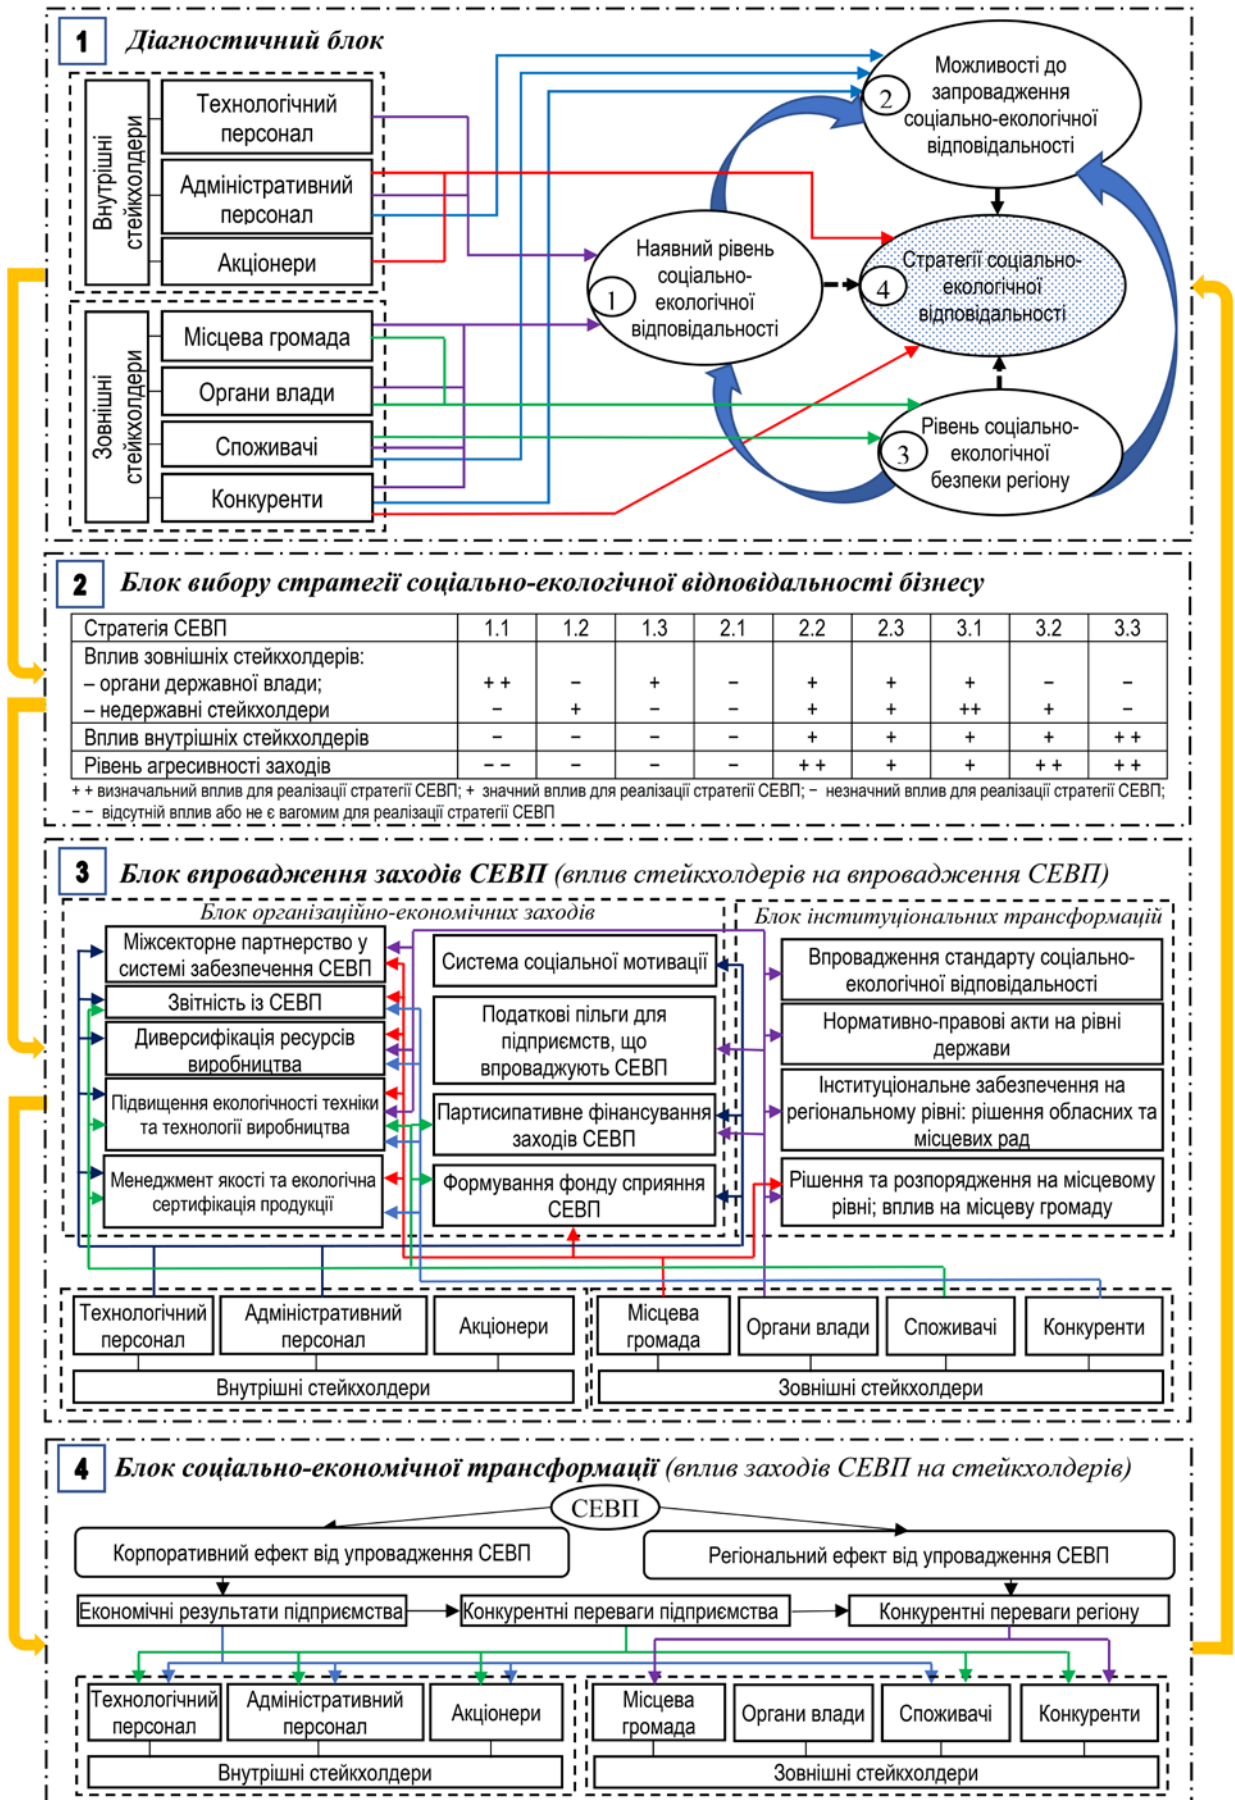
1 Діагностичний блок

Внутрішні стейкхолдери
Технологічний персонал
Адміністративний персонал
Акціонери

Зовнішні стейкхолдери
Місцева громада
Органи влади
Споживачі
Конкуренти

2 Можливості до запровадження соціально-екологічної відповідальності

1 Наявний рівень соціально-екологічної відповідальності

4 Стратегії соціально-екологічної відповідальності

3 Рівень соціально-екологічної безпеки регіону

2 Блок вибору стратегії соціально-екологічної відповідальності бізнесу

| Стратегія СЕВП | 1.1 | 1.2 | 1.3 | 2.1 | 2.2 | 2.3 | 3.1 | 3.2 | 3.3 |
|---|---|---|---|---|---|---|---|---|---|
| Вплив зовнішніх стейкхолдерів: – органи державної влади; – недержавні стейкхолдери | + + / – | – / + | + / – | – / – | + / + | + / + | + / ++ | – / + | – / – |
| Вплив внутрішніх стейкхолдерів | – | – | – | – | + | + | + | + | + + |
| Рівень агресивності заходів | – – | – | – | – | + + | + | + | + + | + + |

+ + визначальний вплив для реалізації стратегії СЕВП; + значний вплив для реалізації стратегії СЕВП; – незначний вплив для реалізації стратегії СЕВП; – – відсутній вплив або не є вагомим для реалізації стратегії СЕВП

3 Блок впровадження заходів СЕВП (вплив стейкхолдерів на впровадження СЕВП)

Блок організаційно-економічних заходів
Міжсекторне партнерство у системі забезпечення СЕВП
Звітність із СЕВП
Диверсифікація ресурсів виробництва
Підвищення екологічності техніки та технології виробництва
Менеджмент якості та екологічна сертифікація продукції
Система соціальної мотивації
Податкові пільги для підприємств, що впроваджують СЕВП
Партисипативне фінансування заходів СЕВП
Формування фонду сприяння СЕВП

Блок інституціональних трансформацій
Впровадження стандарту соціально-екологічної відповідальності
Нормативно-правові акти на рівні держави
Інституціональне забезпечення на регіональному рівні: рішення обласних та місцевих рад
Рішення та розпорядження на місцевому рівні; вплив на місцеву громаду

Технологічний персонал
Адміністративний персонал
Акціонери
Внутрішні стейкхолдери
Місцева громада
Органи влади
Споживачі
Конкуренти
Зовнішні стейкхолдери

4 Блок соціально-економічної трансформації (вплив заходів СЕВП на стейкхолдерів)

СЕВП
Корпоративний ефект від упровадження СЕВП
Регіональний ефект від упровадження СЕВП
Економічні результати підприємства
Конкурентні переваги підприємства
Конкурентні переваги регіону

Технологічний персонал
Адміністративний персонал
Акціонери
Внутрішні стейкхолдери
Місцева громада
Органи влади
Споживачі
Конкуренти
Зовнішні стейкхолдери